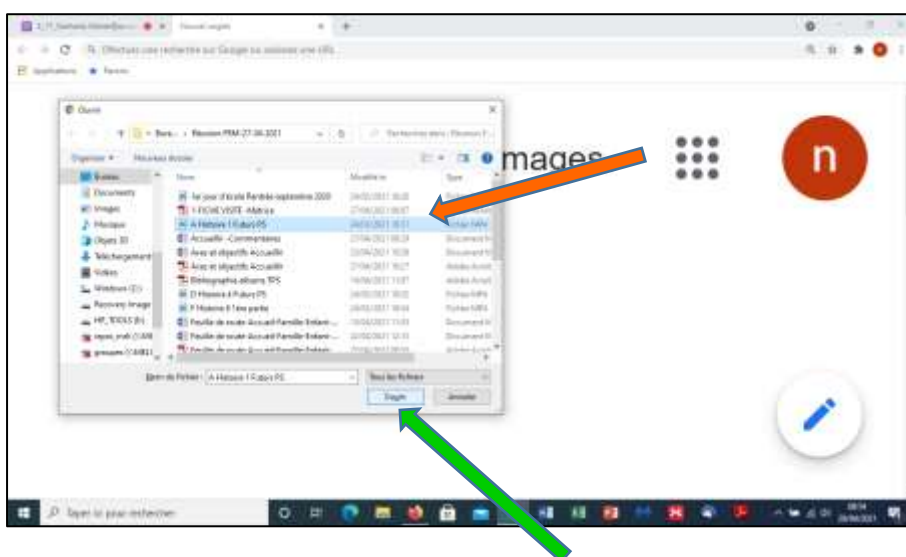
Nouvel onglet
Effectuez une recherche sur Google ou saisissez une URL
Applications
Ouvrir
Réunion PRM-27-04-2021
Rechercher dans : Réunion P...
Organiser ▾ Nouveau dossier
Bureau
Documents
Images
Musique
Objets 3D
Téléchargements
Vidéos
Windows (C:)
Recovery Image
HP_TOOLS (E:)
Nom
Modifié le
Type
1er jour d'école Rentrée septembre 2020
1 FICHE VISITE Affiche
A Histoire 1 Futurs PS
Accueillir -Commentaires
Avec et objectifs Accueillir
Avec et objectifs Accueillir
Bibliographie albums TPS
D Histoire 4 Futurs PS
F Histoire 8 1ère partie
Feuille de route Accueil Famille Enfant
Feuille de route Accueil Famille Enfant
Feuille de route Accueil Famille Enfant
Nom du fichier : A Histoire 1 Futurs PS
Tous les fichiers
Ouvrir
Annuler
Images
n
Taper ici pour rechercher